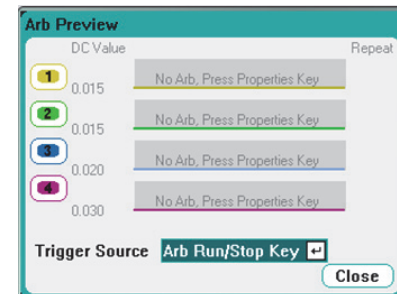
Arb Preview

DC Value

Repeat

1
0.015
No Arb, Press Properties Key

2
0.015
No Arb, Press Properties Key

3
0.020
No Arb, Press Properties Key

4
0.030
No Arb, Press Properties Key

Trigger Source Arb Run/Stop Key ↵

Close